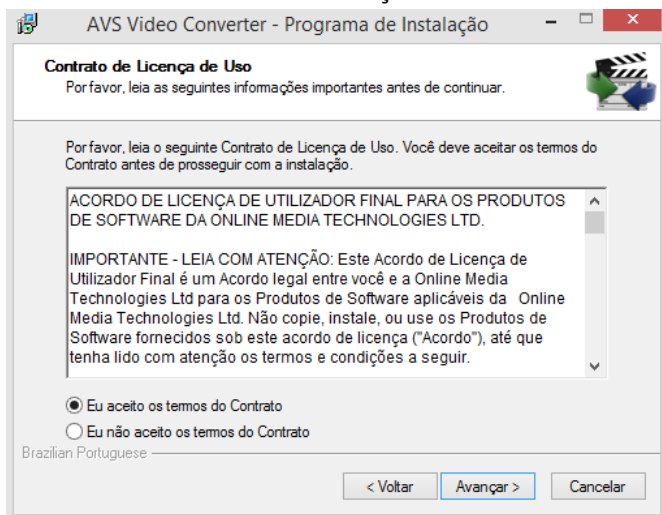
AVS Video Converter - Programa de Instalação

Contrato de Licença de Uso

Por favor, leia as seguintes informações importantes antes de continuar.

Por favor, leia o seguinte Contrato de Licença de Uso. Você deve aceitar os termos do Contrato antes de prosseguir com a instalação.

ACORDO DE LICENÇA DE UTILIZADOR FINAL PARA OS PRODUTOS DE SOFTWARE DA ONLINE MEDIA TECHNOLOGIES LTD.

IMPORTANTE - LEIA COM ATENÇÃO: Este Acordo de Licença de Utilizador Final é um Acordo legal entre você e a Online Media Technologies Ltd para os Produtos de Software aplicáveis da Online Media Technologies Ltd. Não copie, instale, ou use os Produtos de Software fornecidos sob este acordo de licença ("Acordo"), até que tenha lido com atenção os termos e condições a seguir.

Eu aceito os termos do Contrato

Eu não aceito os termos do Contrato

Brazilian Portuguese

< Voltar

Avançar >

Cancelar